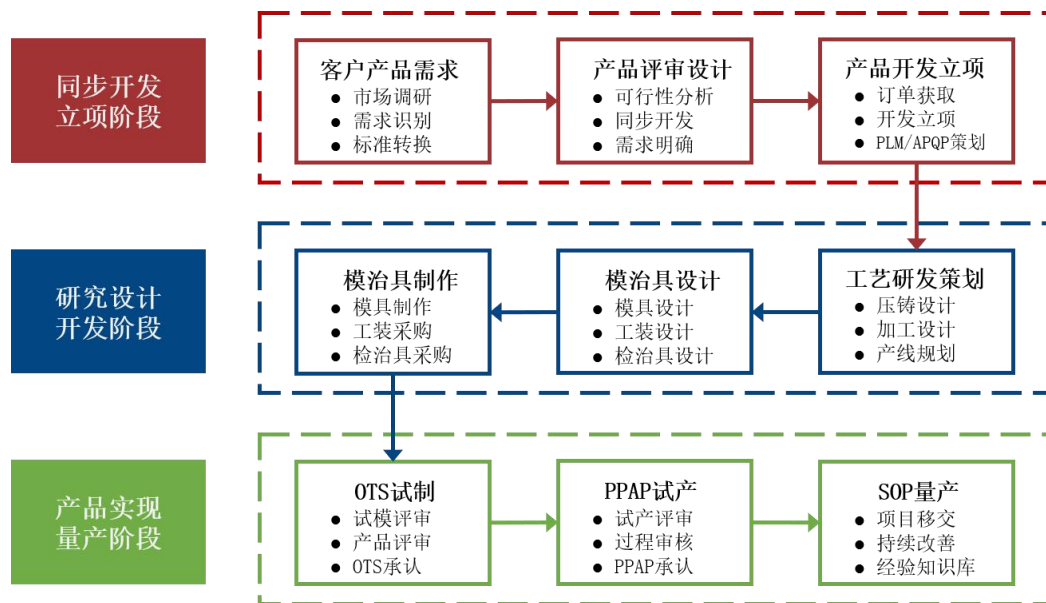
同步开发立项阶段

客户产品需求
- 市场调研
- 需求识别
- 标准转换

产品评审设计
- 可行性分析
- 同步开发
- 需求明确

产品开发立项
- 订单获取
- 开发立项
- PLM/APQP策划

研究设计开发阶段

工艺研发策划
- 压铸设计
- 加工设计
- 产线规划

模治具设计
- 模具设计
- 工装设计
- 检治具设计

模治具制作
- 模具制作
- 工装采购
- 检治具采购

产品实现量产阶段

OTS试制
- 试模评审
- 产品评审
- OTS承认

PPAP试产
- 试产评审
- 过程审核
- PPAP承认

SOP量产
- 项目移交
- 持续改善
- 经验知识库